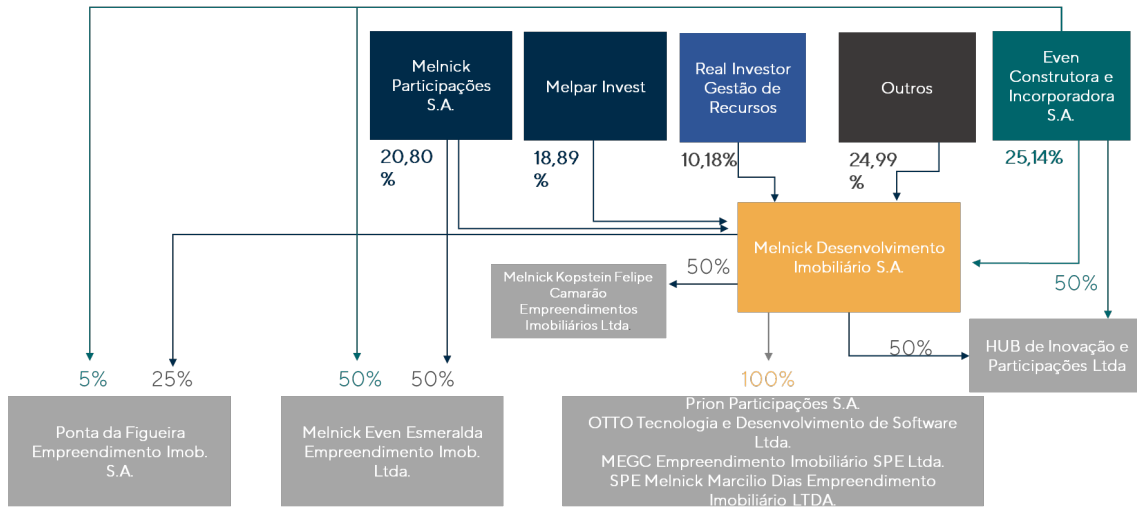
Melnick Participações S.A.

Melpar Invest

Real Investor Gestão de Recursos

Outros

Even Construtora e Incorporadora S.A.

20,80 %

18,89 %

10,18%

24,99 %

25,14%

Melnick Desenvolvimento Imobiliário S.A.

50%

Melnick Kopstein Felipe Camarão Empreendimentos Imobiliários Ltda

50%

50%

HUB de Inovação e Participações Ltda

5%

25%

50%

50%

100%

Ponta da Figueira Empreendimento Imob. S.A.

Melnick Even Esmeralda Empreendimento Imob. Ltda.

Prion Participações S.A.
OTTO Tecnologia e Desenvolvimento de Software Ltda.
MEGC Empreendimento Imobiliário SPE Ltda.
SPE Melnick Marcilio Dias Empreendimento Imobiliário LTDA.